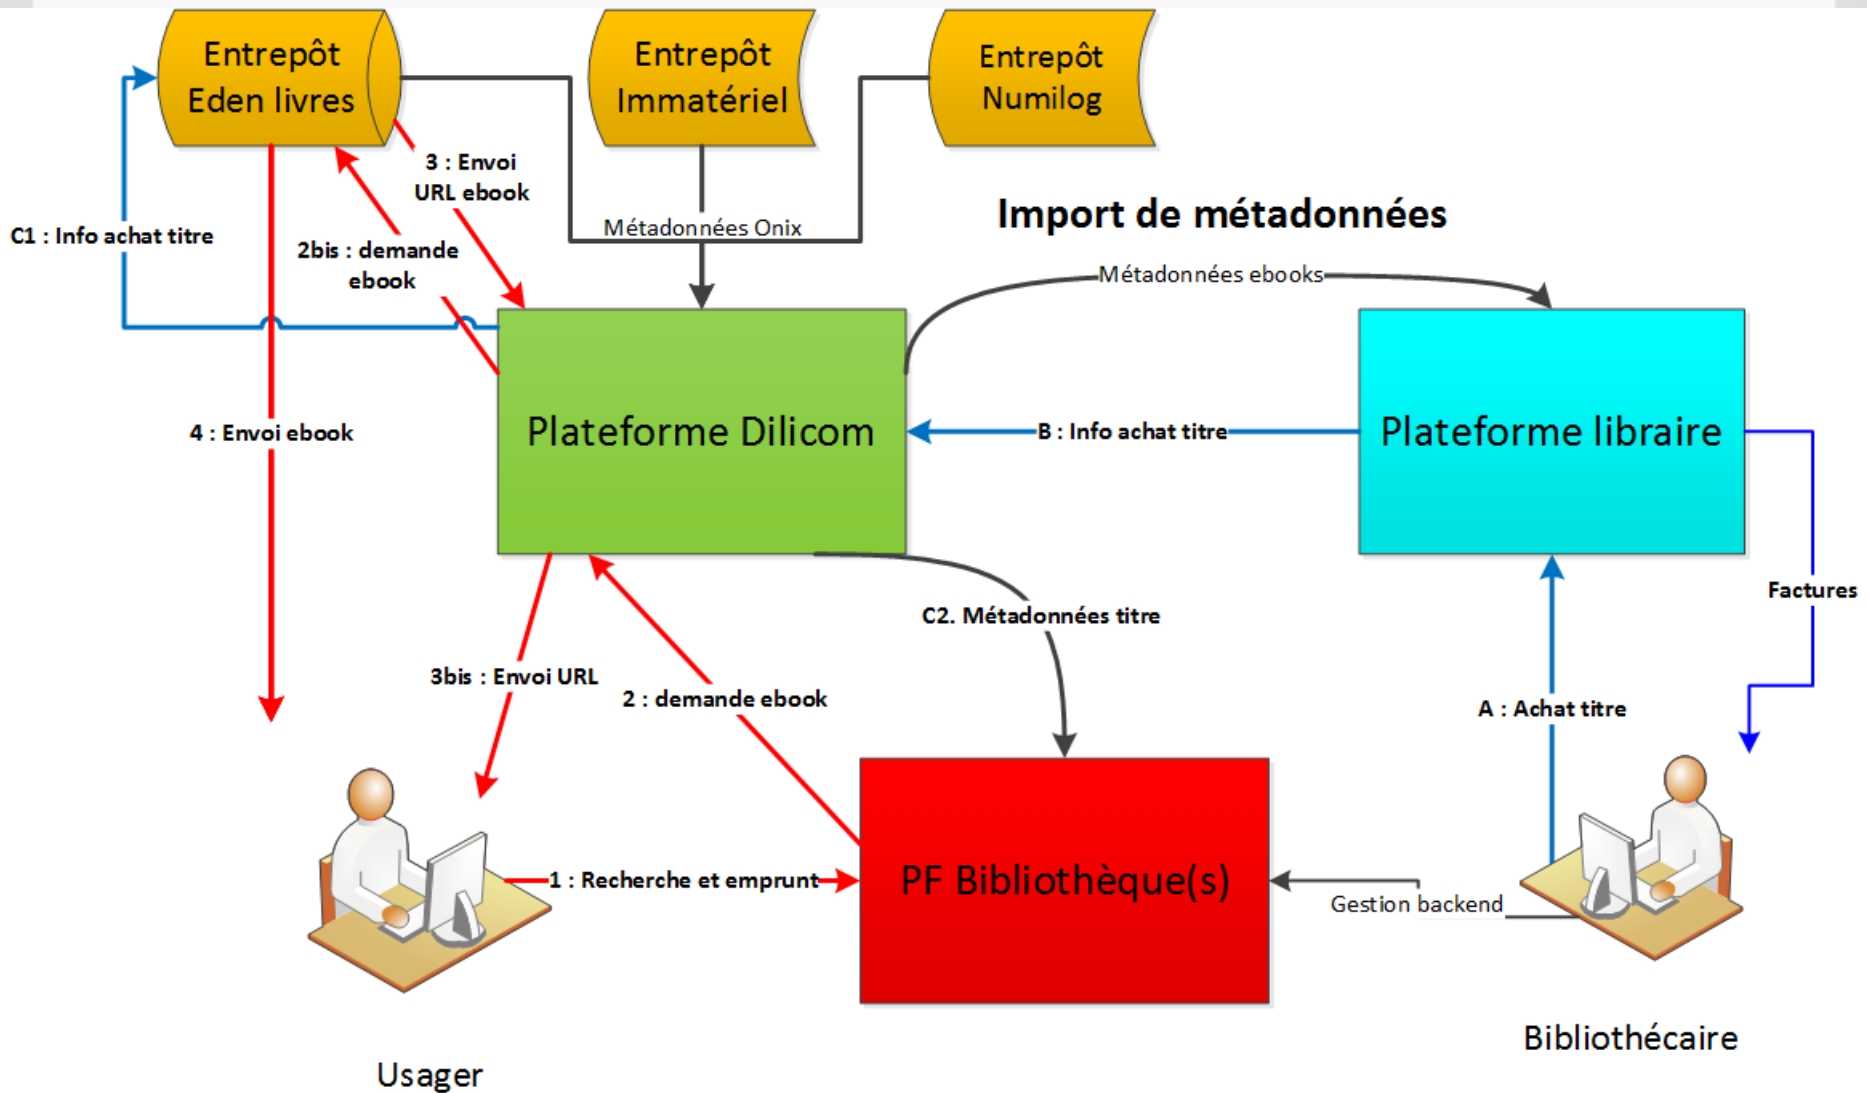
Entrepôt Eden livres

Entrepôt Immatériel

Entrepôt Numilog

3 : Envoi URL ebook

C1 : Info achat titre

2bis : demande ebook

Métadonnées Onix

Import de métadonnées

Métadonnées ebooks

Plateforme Dilicom

B : Info achat titre

Plateforme libraire

4 : Envoi ebook

C2. Métadonnées titre

Factures

3bis : Envoi URL

2 : demande ebook

A : Achat titre

1 : Recherche et emprunt

PF Bibliothèque(s)

Gestion backend

Bibliothécaire

Usager